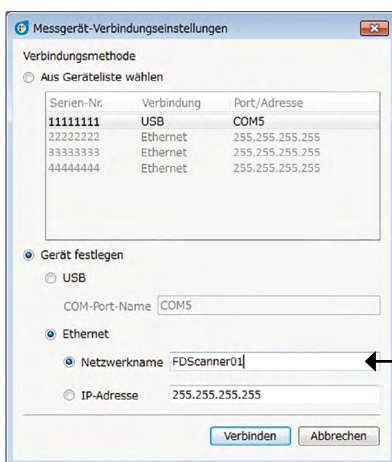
Messgerät-Verbindungseinstellungen

Verbindungsmethode

Aus Geräteliste wählen

| Serien-Nr. | Verbindung | Port/Adresse |
|---|---|---|
| 11111111 | USB | COM5 |
| 22222222 | Ethernet | 255.255.255.255 |
| 33333333 | Ethernet | 255.255.255.255 |
| 44444444 | Ethernet | 255.255.255.255 |

Gerät festlegen

USB

COM-Port-Name COM5

Ethernet

Netzwerkname FDScanner01

IP-Adresse 255.255.255.255

Verbinden Abbrechen